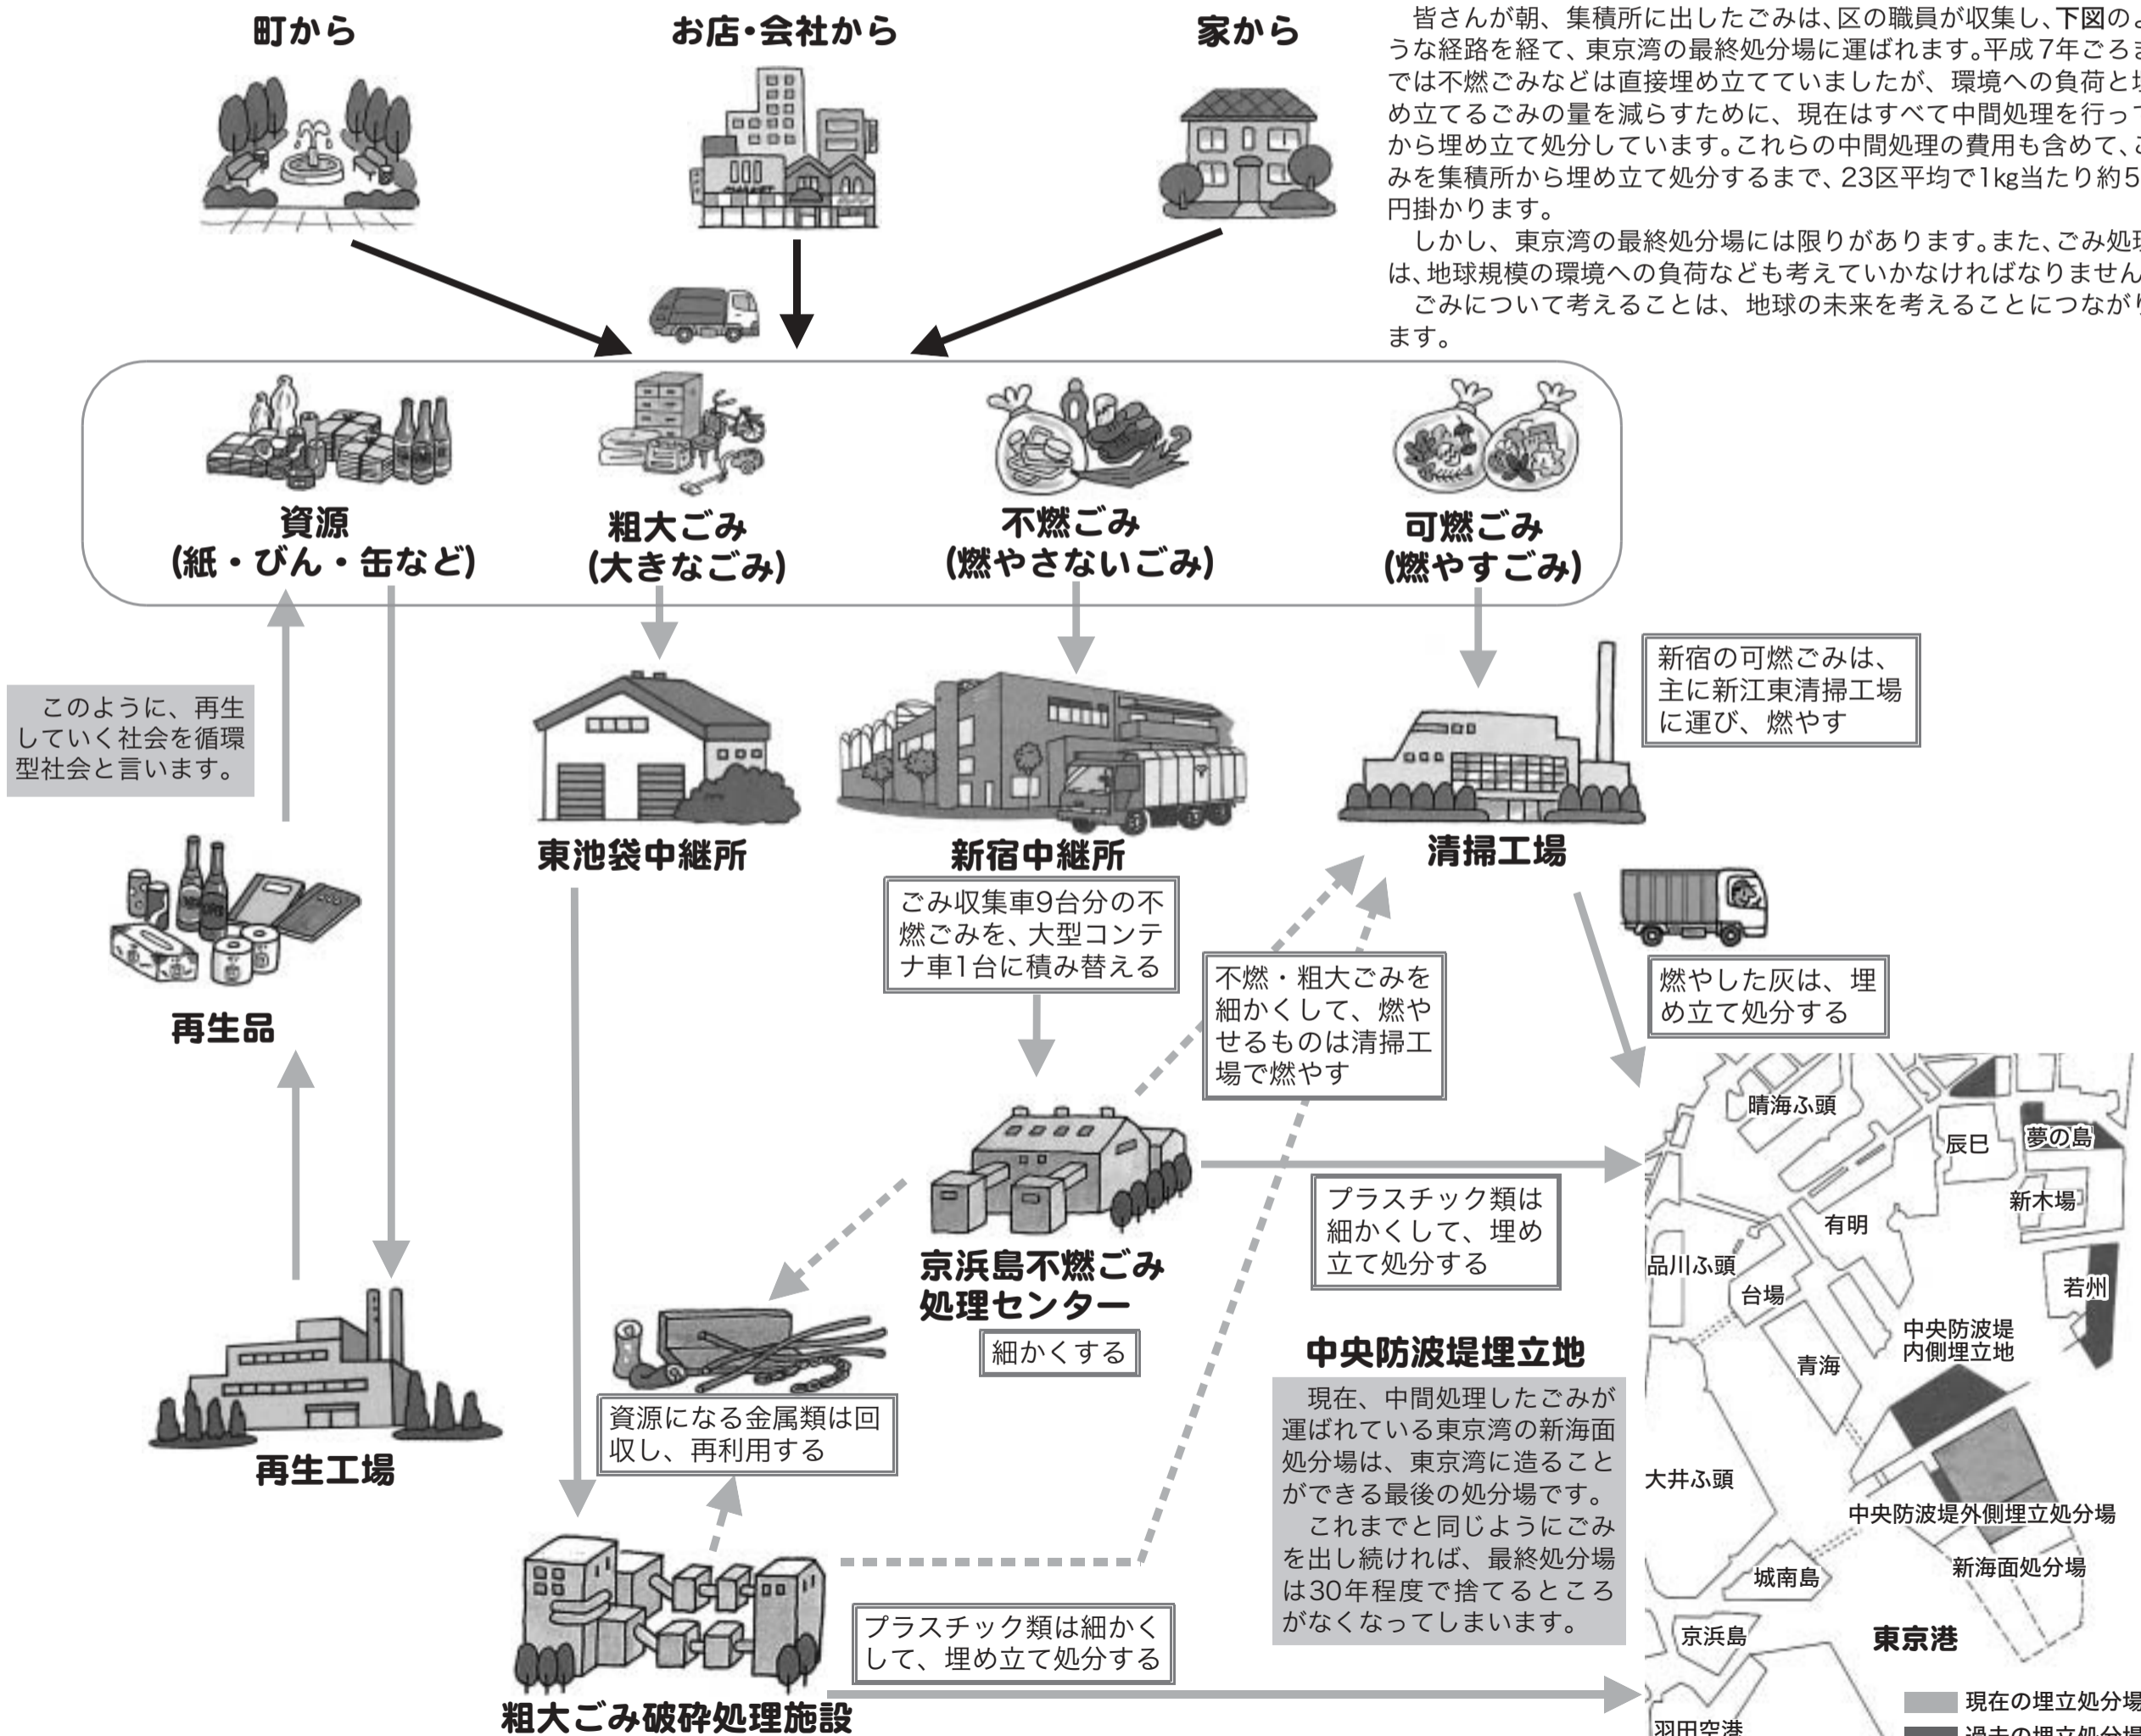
町から

お店・会社から

家から

皆さんが朝、集積所に出したごみは、区の職員が収集し、下図のような経路を経て、東京湾の最終処分場に運ばれます。平成7年ごろまでは不燃ごみなどは直接埋め立てていましたが、環境への負荷と埋め立てるごみの量を減らすために、現在はすべて中間処理を行ってから埋め立て処分しています。これらの中間処理の費用も含めて、ごみを集積所から埋め立て処分するまで、23区平均で1kg当たり約5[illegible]円掛かります。

しかし、東京湾の最終処分場には限りがあります。また、ごみ処理は、地球規模の環境への負荷なども考えていかなければなりません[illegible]

ごみについて考えることは、地球の未来を考えることにつながります。

資源
(紙・びん・缶など)

粗大ごみ
(大きなごみ)

不燃ごみ
(燃やさないごみ)

可燃ごみ
(燃やすごみ)

このように、再生していく社会を循環型社会と言います。

東池袋中継所

新宿中継所

ごみ収集車9台分の不燃ごみを、大型コンテナ車1台に積み替える

清掃工場

新宿の可燃ごみは、主に新江東清掃工場に運び、燃やす

燃やした灰は、埋め立て処分する

不燃・粗大ごみを細かくして、燃やせるものは清掃工場で燃やす

再生品

京浜島不燃ごみ処理センター

細かくする

プラスチック類は細かくして、埋め立て処分する

資源になる金属類は回収し、再利用する

再生工場

中央防波堤埋立地

現在、中間処理したごみが運ばれている東京湾の新海面処分場は、東京湾に造ることができる最後の処分場です。

これまでと同じようにごみを出し続ければ、最終処分場は30年程度で捨てるところがなくなってしまいます。

プラスチック類は細かくして、埋め立て処分する

粗大ごみ破砕処理施設

晴海ふ頭
辰巳
夢の島
新木場
有明
品川ふ頭
台場
若州
中央防波堤内側埋立地
青海
大井ふ頭
中央防波堤外側埋立処分場
城南島
新海面処分場
京浜島
東京港
羽田空港
現在の埋立処分場
過去の埋立処分場